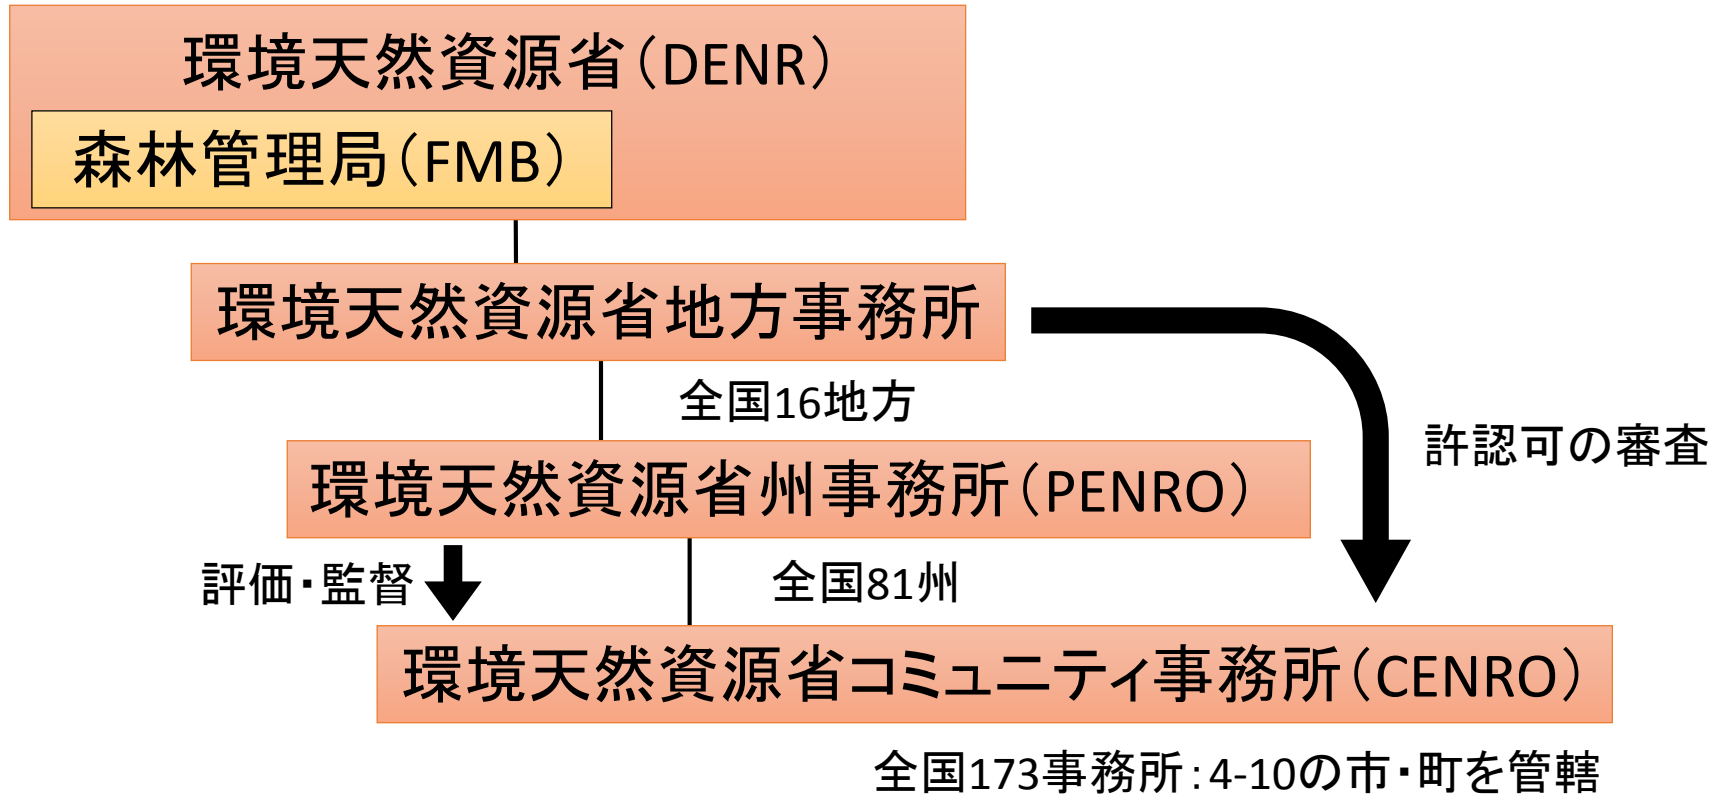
環境天然資源省（DENR）

森林管理局（FMB）

環境天然資源省地方事務所

全国16地方

許認可の審査

環境天然資源省州事務所（PENRO）

評価・監督

全国81州

環境天然資源省コミュニティ事務所（CENRO）

全国173事務所：4-10の市・町を管轄